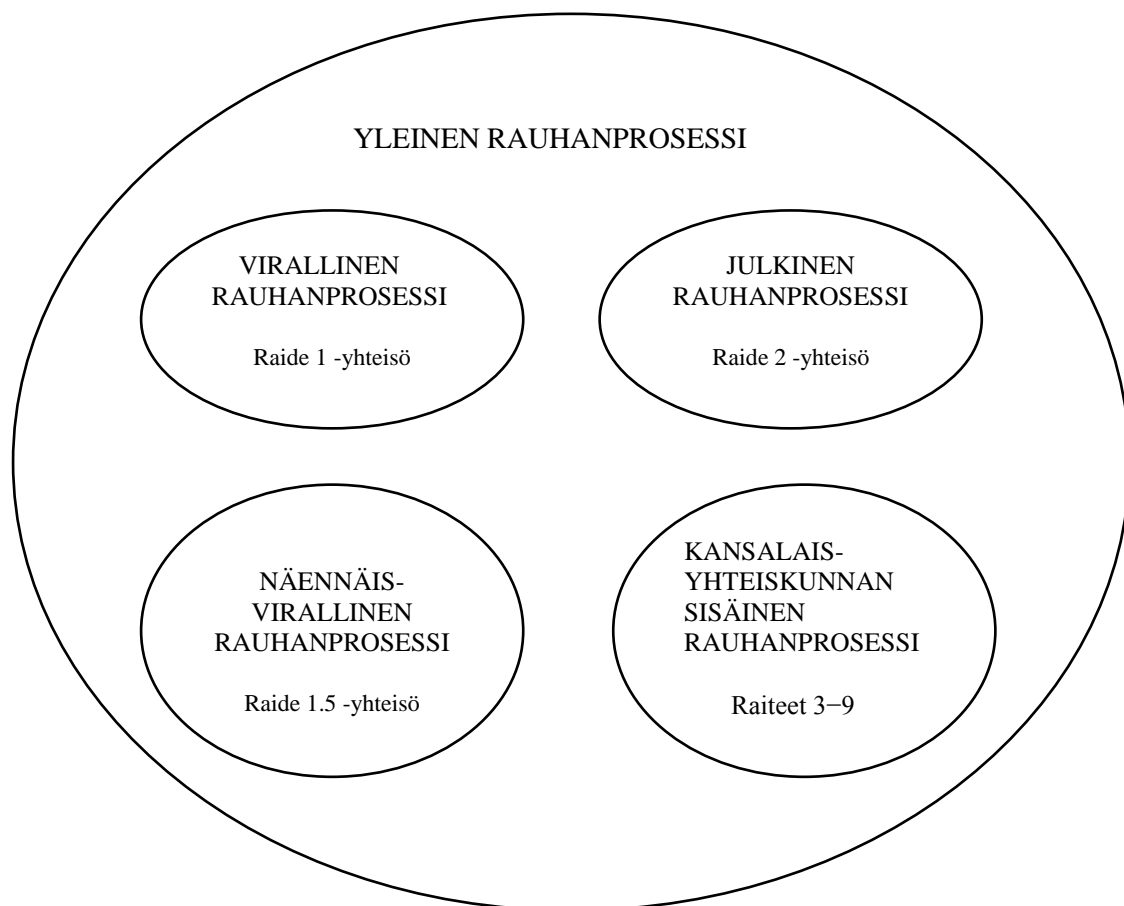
YLEINEN RAUHANPROSESSI

VIRALLINEN RAUHANPROSESSI

Raide 1 -yhteisö

JULKINEN RAUHANPROSESSI

Raide 2 -yhteisö

NÄENNÄIS-VIRALLINEN RAUHANPROSESSI

Raide 1.5 -yhteisö

KANSALAIS-YHTEISKUNNAN SISÄINEN RAUHANPROSESSI

Raiteet 3−9